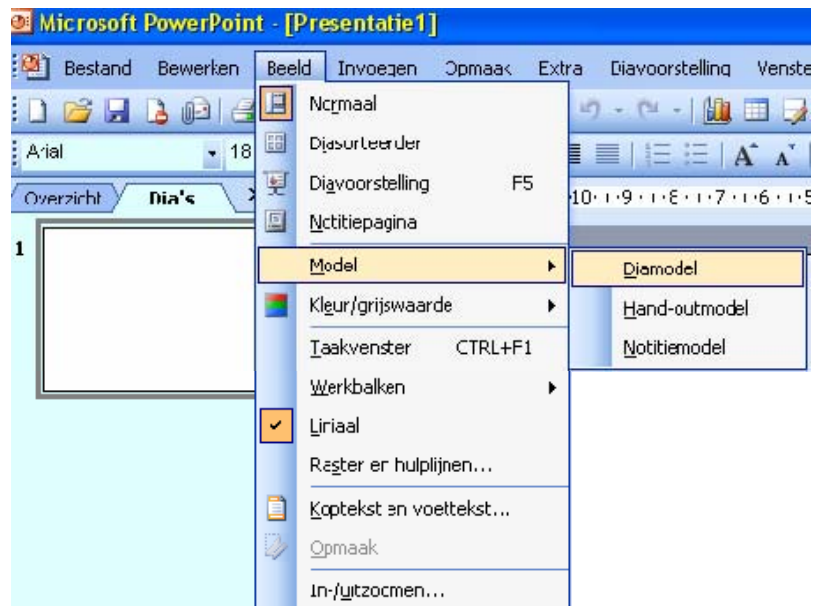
Microsoft PowerPoint - [Presentatie1]

Bestand Bewerken Beeld Invoegen Opmaak Extra Diavoorstelling Venste

Arial 18

Overzicht Dia's

1

10 · 9 · 8 · 7 · 6 · 5

Normaal
Diasorteerder
Diavoorstelling F5
Notitiepagina
Model
Kleur/grijswaarde
Taakvenster CTRL+F1
Werkbalken
Liniaal
Raster en hulplijnen...
Koptekst en voettekst...
Opmaak
In-/uitzoomen...

Diamodel
Hand-outmodel
Notitiemodel